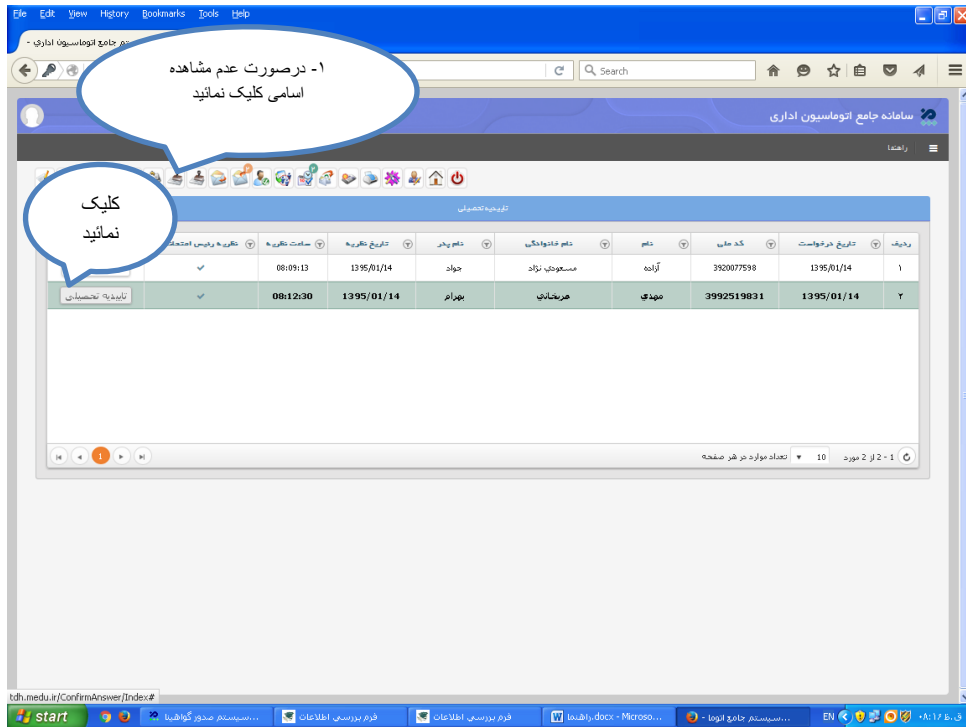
File Edit View History Bookmarks Tools Help

رم جامع اتوماسیون اداری -

۱- درصورت عدم مشاهده اسامی کلیک نمائید

Search

سامانه جامع اتوماسیون اداری

راهنما

کلیک نمائید

تاییدیه تحصیلی

| ردیف | تاریخ درخواست | کد ملی | نام | نام خانوادگی | نام پدر | تاریخ نظریه | ساعت نظریه | نظریه رییس احتساب | |
|---|---|---|---|---|---|---|---|---|---|
| ۱ | 1395/01/14 | 3920077598 | آزاده | مسعودی نژاد | جواد | 1395/01/14 | 08:09:13 | ✔ | |
| ۲ | 1395/01/14 | 3992519831 | مهدی | هریخانی | بهرام | 1395/01/14 | 08:12:30 | ✔ | تاییدیه تحصیلی |

1 - 2 از 2 مورد 10 تعداد موارد در هر صفحه

1

tdh.medu.ir/ConfirmAnswer/Index#

start سیستم صدور گواهینا... فرم بررسی اطلاعات فرم بررسی اطلاعات راهنما.docx - Microso... سیستم جامع اتوما - ... EN ۰۸:۱۶ ق.ظ